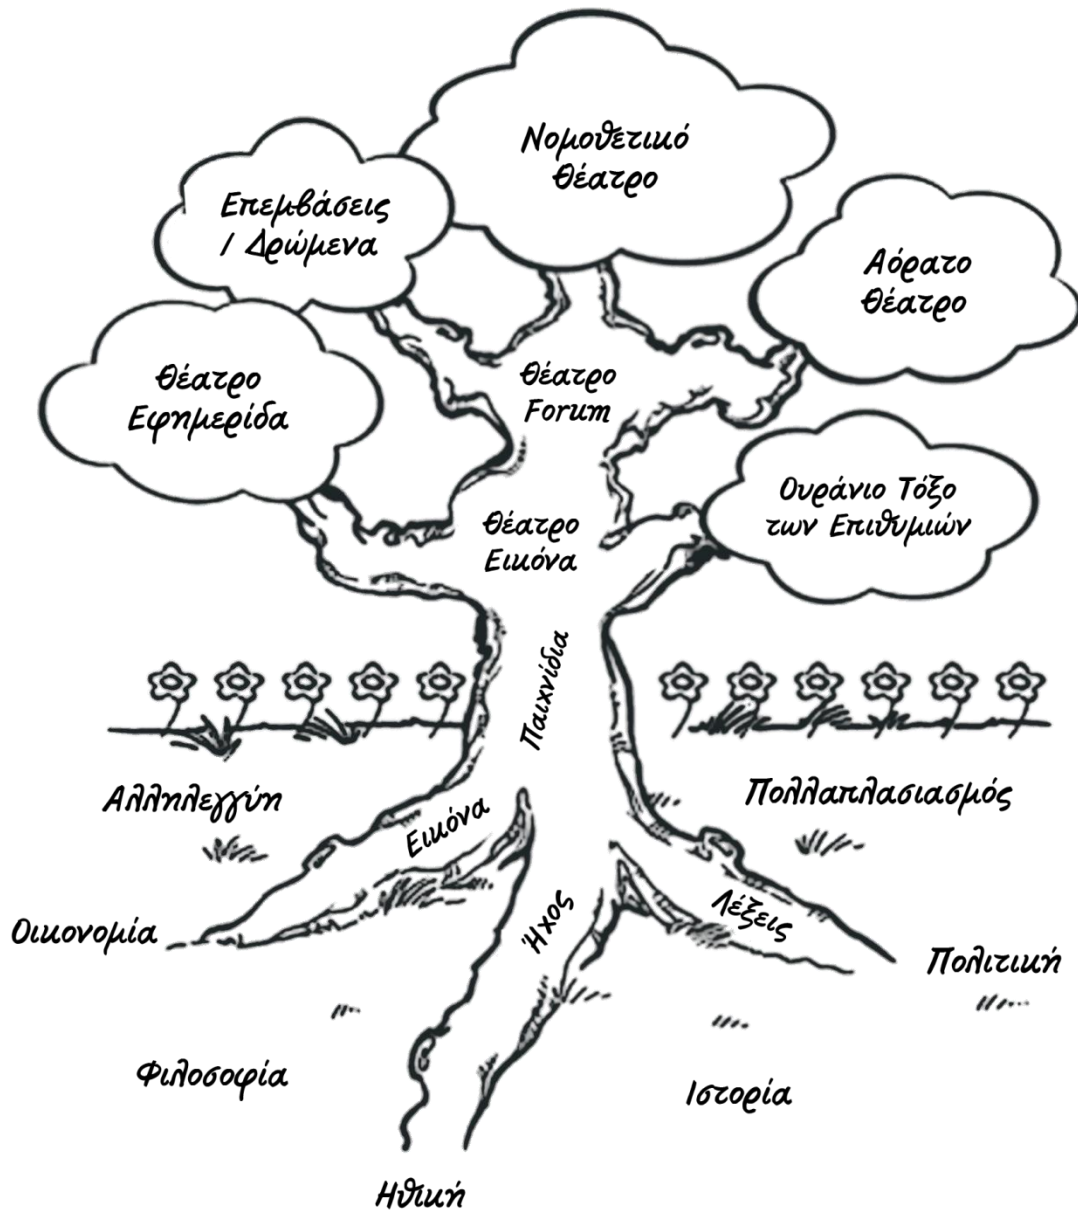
Νομοθετικό Θέατρο

Επεμβάσεις / Δρώμενα

Αόρατο Θέατρο

Θέατρο Εφημερίδα

Θέατρο Forum

Θέατρο Εικόνα

Ουράνιο Τόξο των Επιθυμιών

Παιχνίδια

Αλληλεγγύη

Πολλαπλασιασμός

Εικόνα

Λέξεις

Ήχος

Οικονομία

Πολιτική

Φιλοσοφία

Ιστορία

Ηθική